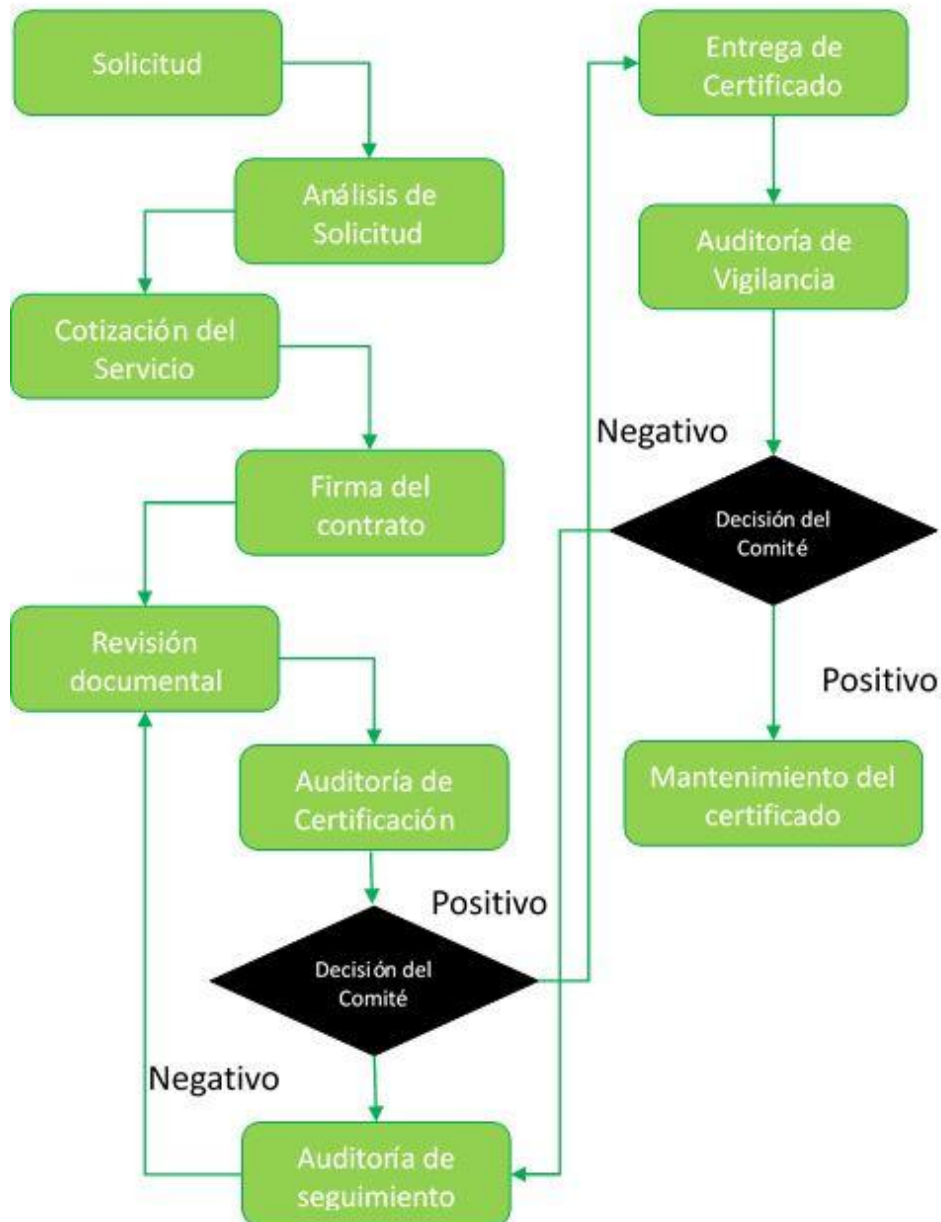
Solicitud

Análisis de Solicitud

Cotización del Servicio

Firma del contrato

Revisión documental

Auditoría de Certificación

Positivo

Decisión del Comité

Negativo

Auditoría de seguimiento

Entrega de Certificado

Auditoría de Vigilancia

Negativo

Decisión del Comité

Positivo

Mantenimiento del certificado